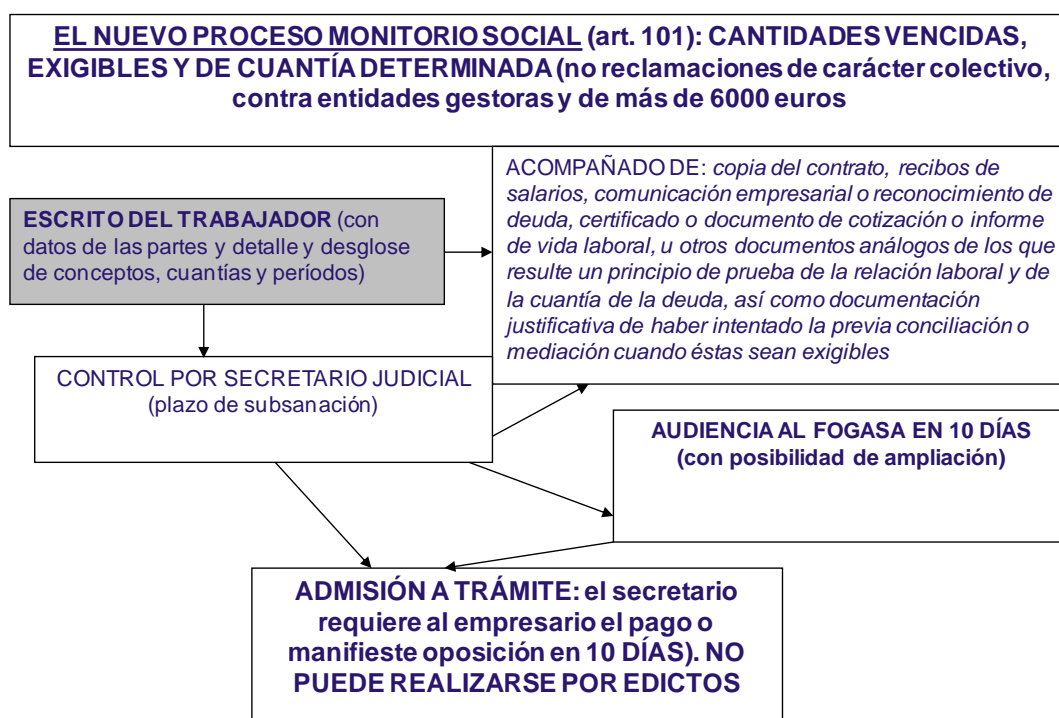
EL NUEVO PROCESO MONITORIO SOCIAL (art. 101): CANTIDADES VENCIDAS, EXIGIBLES Y DE CUANTÍA DETERMINADA (no reclamaciones de carácter colectivo, contra entidades gestoras y de más de 6000 euros

ACOMPAÑADO DE: copia del contrato, recibos de salarios, comunicación empresarial o reconocimiento de deuda, certificado o documento de cotización o informe de vida laboral, u otros documentos análogos de los que resulte un principio de prueba de la relación laboral y de la cuantía de la deuda, así como documentación justificativa de haber intentado la previa conciliación o mediación cuando éstas sean exigibles

ESCRITO DEL TRABAJADOR (con datos de las partes y detalle y desglose de conceptos, cuantías y períodos)

CONTROL POR SECRETARIO JUDICIAL (plazo de subsanación)

AUDIENCIA AL FOGASA EN 10 DÍAS (con posibilidad de ampliación)

ADMISIÓN A TRÁMITE: el secretario requiere al empresario el pago o manifieste oposición en 10 DÍAS). NO PUEDE REALIZARSE POR EDICTOS